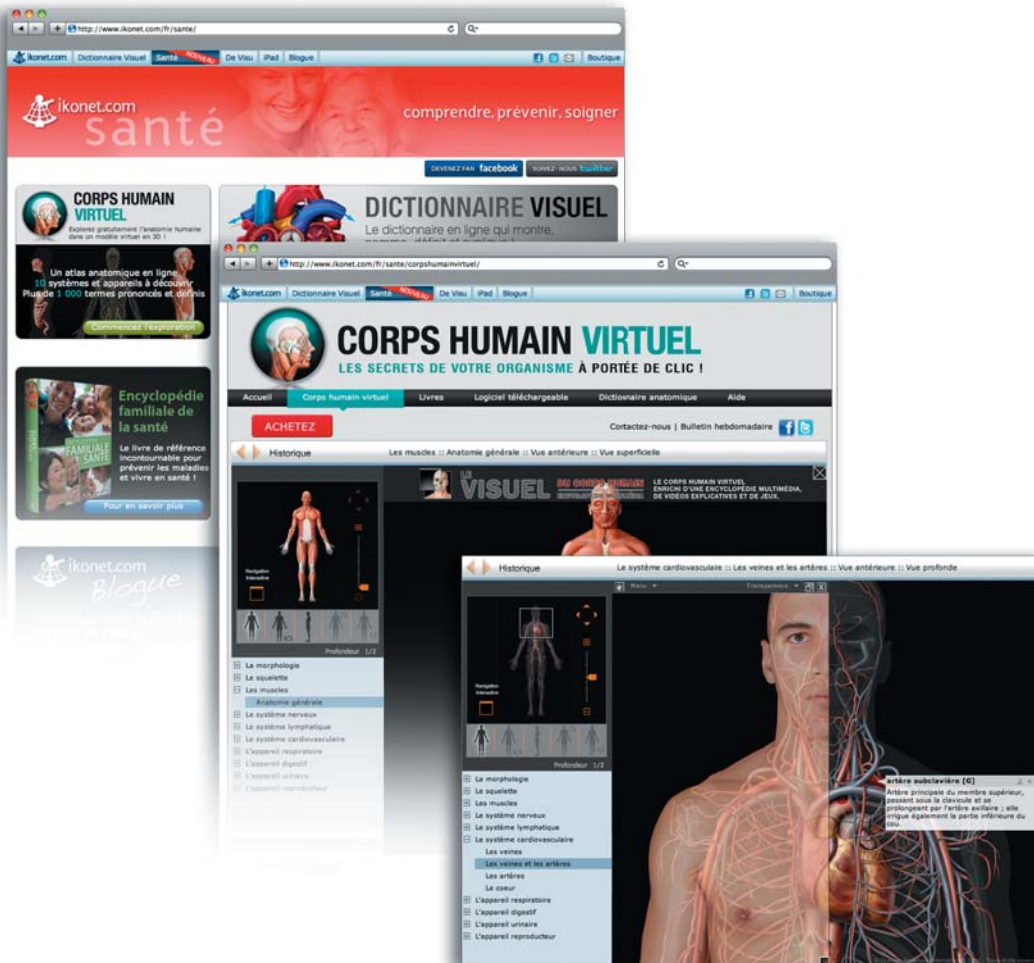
http://www.ikonet.com/fr/sante/

ikonet.com Dictionnaire Visuel Santé NOUVEAU De Visu iPad Blogue Boutique

ikonet.com santé

comprendre, prévenir, soigner

DEVENEZ FAN facebook SUIVEZ-NOUS twitter

CORPS HUMAIN VIRTUEL

Explorez gratuitement l'anatomie humaine dans un modèle virtuel en 3D !

Un atlas anatomique en ligne 10 systèmes et appareils à découvrir Plus de 1 000 termes prononcés et définis

Commencez l'exploration

DICTIONNAIRE VISUEL

Le dictionnaire en ligne qui montre, nomme, définit et explique !

Encyclopédie familiale de la santé

Le livre de référence incontournable pour prévenir les maladies et vivre en santé !

Pour en savoir plus

ikonet.com Blogue

http://www.ikonet.com/fr/sante/corpshumainvirtuel/

ikonet.com Dictionnaire Visuel Santé NOUVEAU De Visu iPad Blogue Boutique

CORPS HUMAIN VIRTUEL

LES SECRETS DE VOTRE ORGANISME À PORTÉE DE CLIC !

Accueil Corps humain virtuel Livres Logiciel téléchargeable Dictionnaire anatomique Aide

ACHETEZ

Contactez-nous | Bulletin hebdomadaire

Historique Les muscles :: Anatomie générale :: Vue antérieure :: Vue superficielle

LE VISUEL DU CORPS HUMAIN

LE CORPS HUMAIN VIRTUEL ENRICHI D'UNE ENCYCLOPÉDIE MULTIMÉDIA, DE VIDÉOS EXPLICATIVES ET DE JEUX.

Navigation interactive

Profondeur 1/2

La morphologie
Le squelette
Les muscles
Anatomie générale
Le système nerveux
Le système lymphatique
Le système cardiovasculaire
L'appareil respiratoire
L'appareil digestif
L'appareil urinaire
L'appareil reproducteur

Historique Le système cardiovasculaire :: Les veines et les artères :: Vue antérieure :: Vue profonde

Menu Transparence

Navigation interactive

Profondeur 1/2

La morphologie
Le squelette
Les muscles
Le système nerveux
Le système lymphatique
Le système cardiovasculaire
Les veines
Les veines et les artères
Les artères
Le coeur
L'appareil respiratoire
L'appareil digestif
L'appareil urinaire
L'appareil reproducteur

artère subclavière [G]

Artère principale du membre supérieur, passant sous la clavicule et se prolongeant par l'artère axillaire ; elle irrigue également la partie inférieure du cou.